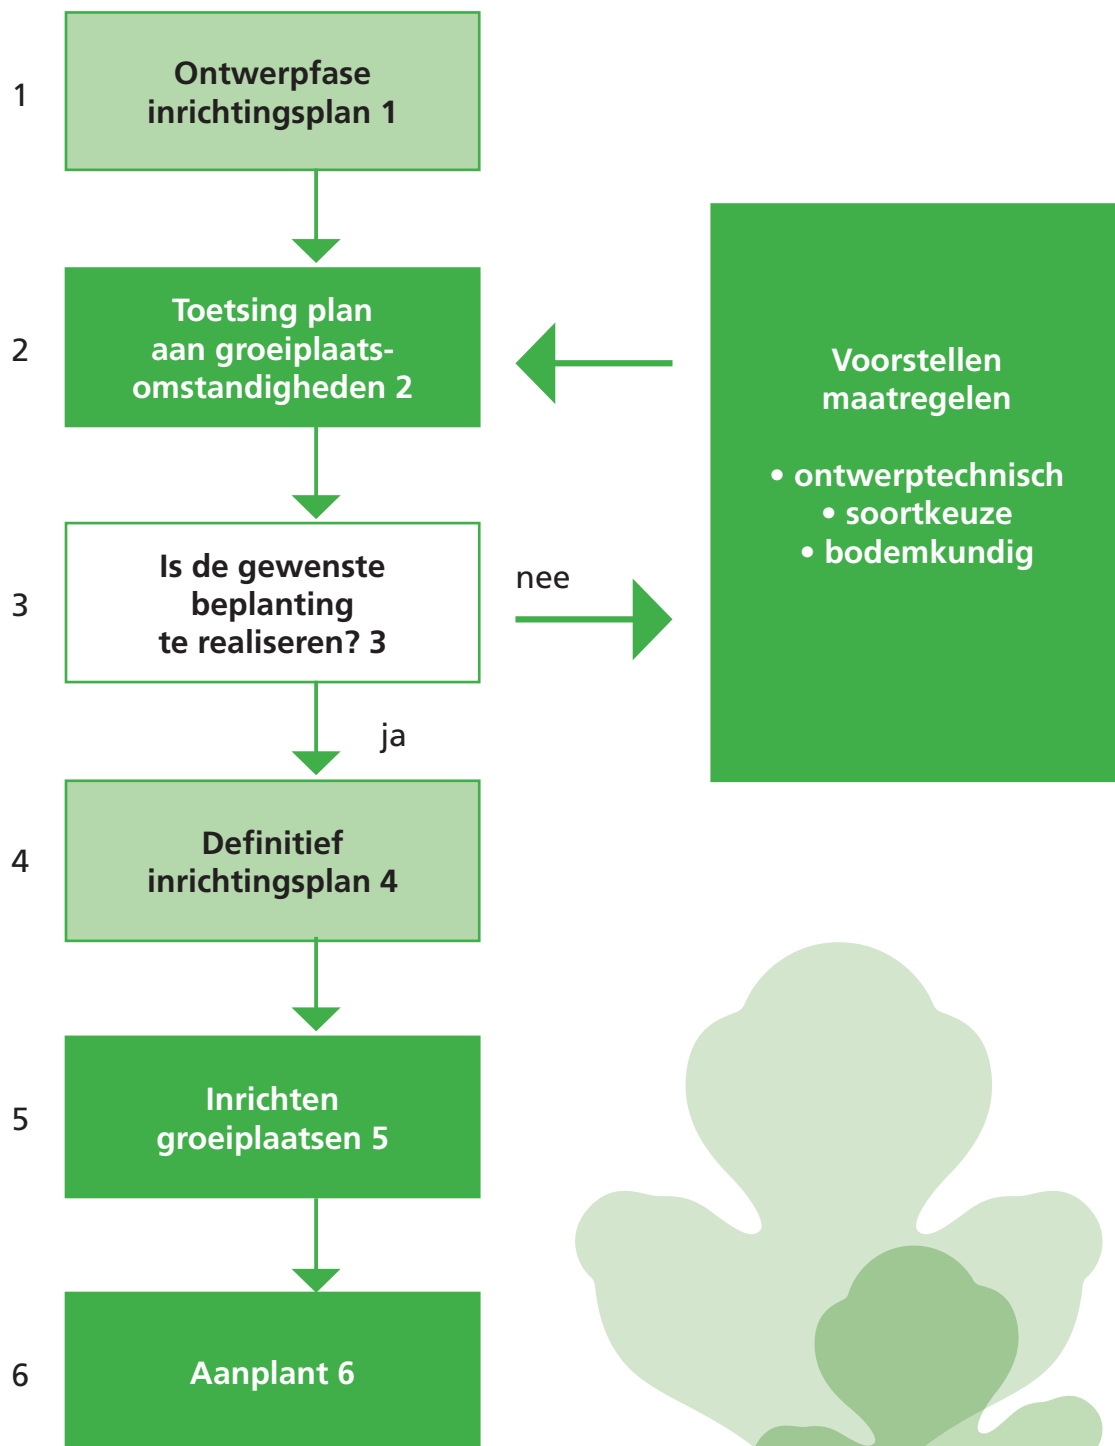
1

Ontwerpfase inrichtingsplan 1

2

Toetsing plan aan groeiplaatsomstandigheden 2

Voorstellen maatregelen

• ontwerptechnisch
• soortkeuze
• bodemkundig

3

Is de gewenste beplanting te realiseren? 3

nee

ja

4

Definitief inrichtingsplan 4

5

Inrichten groeiplaatsen 5

6

Aanplant 6